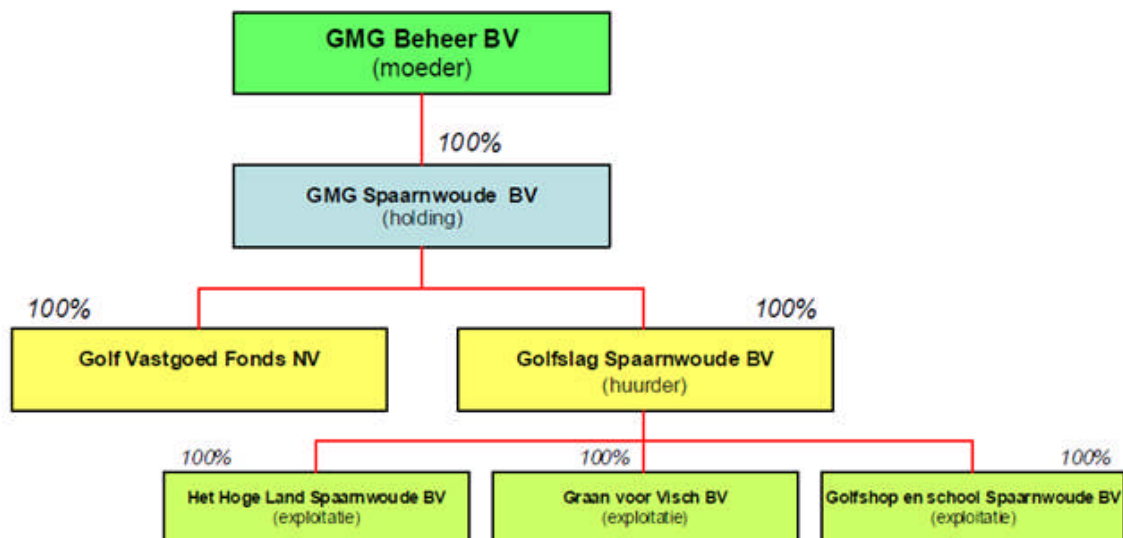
GMG Beheer BV
(moeder)

100%

GMG Spaarnwoude BV
(holding)

100%

Golf Vastgoed Fonds NV

100%

Golfslag Spaarnwoude BV
(huurder)

100%

Het Hoge Land Spaarnwoude BV
(exploitatie)

100%

Graan voor Visch BV
(exploitatie)

100%

Golfshop en school Spaarnwoude BV
(exploitatie)